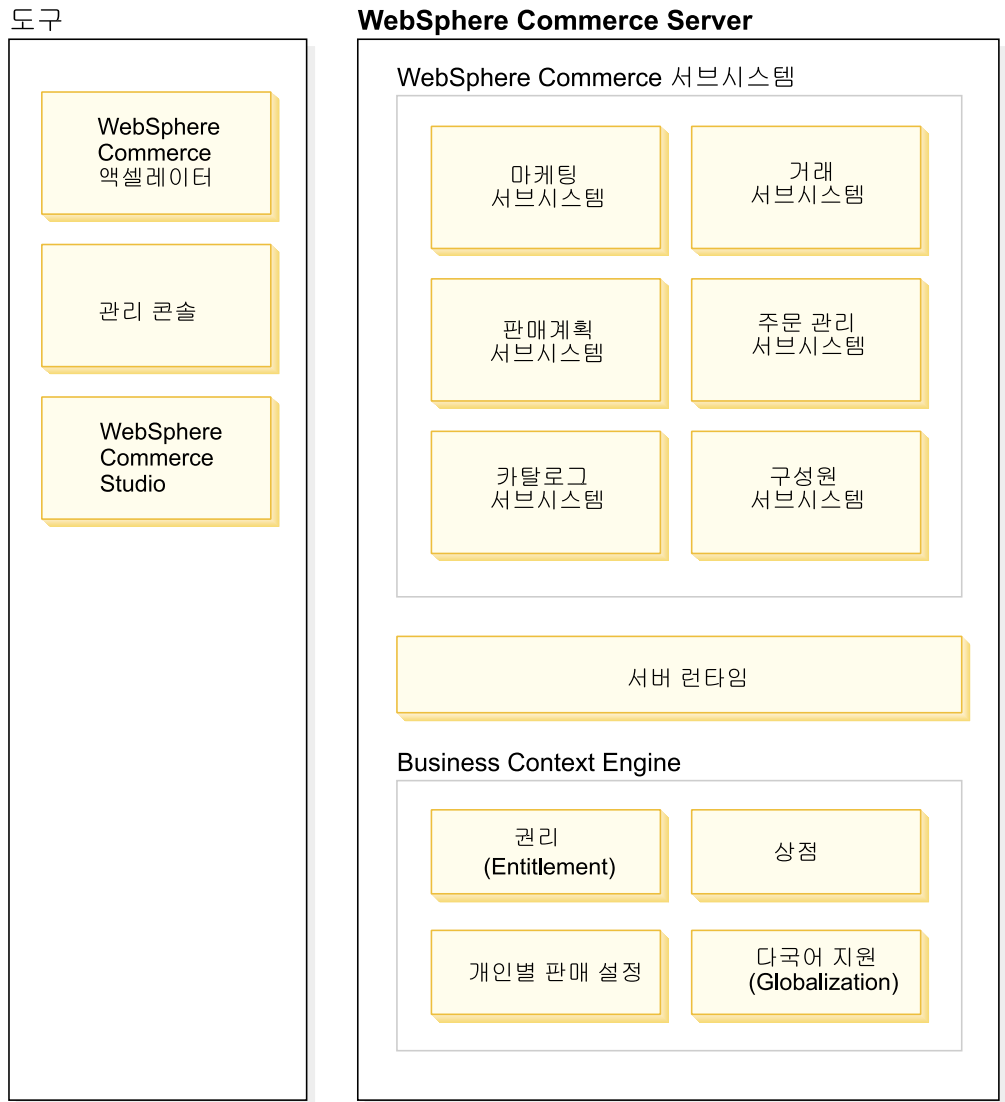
도구

WebSphere Commerce 액셀레이터

관리 콘솔

WebSphere Commerce Studio

WebSphere Commerce Server

WebSphere Commerce 서브시스템

마케팅 서브시스템

거래 서브시스템

판매계획 서브시스템

주문 관리 서브시스템

카탈로그 서브시스템

구성원 서브시스템

서버 런타임

Business Context Engine

권리 (Entitlement)

상점

개인별 판매 설정

다국어 지원 (Globalization)